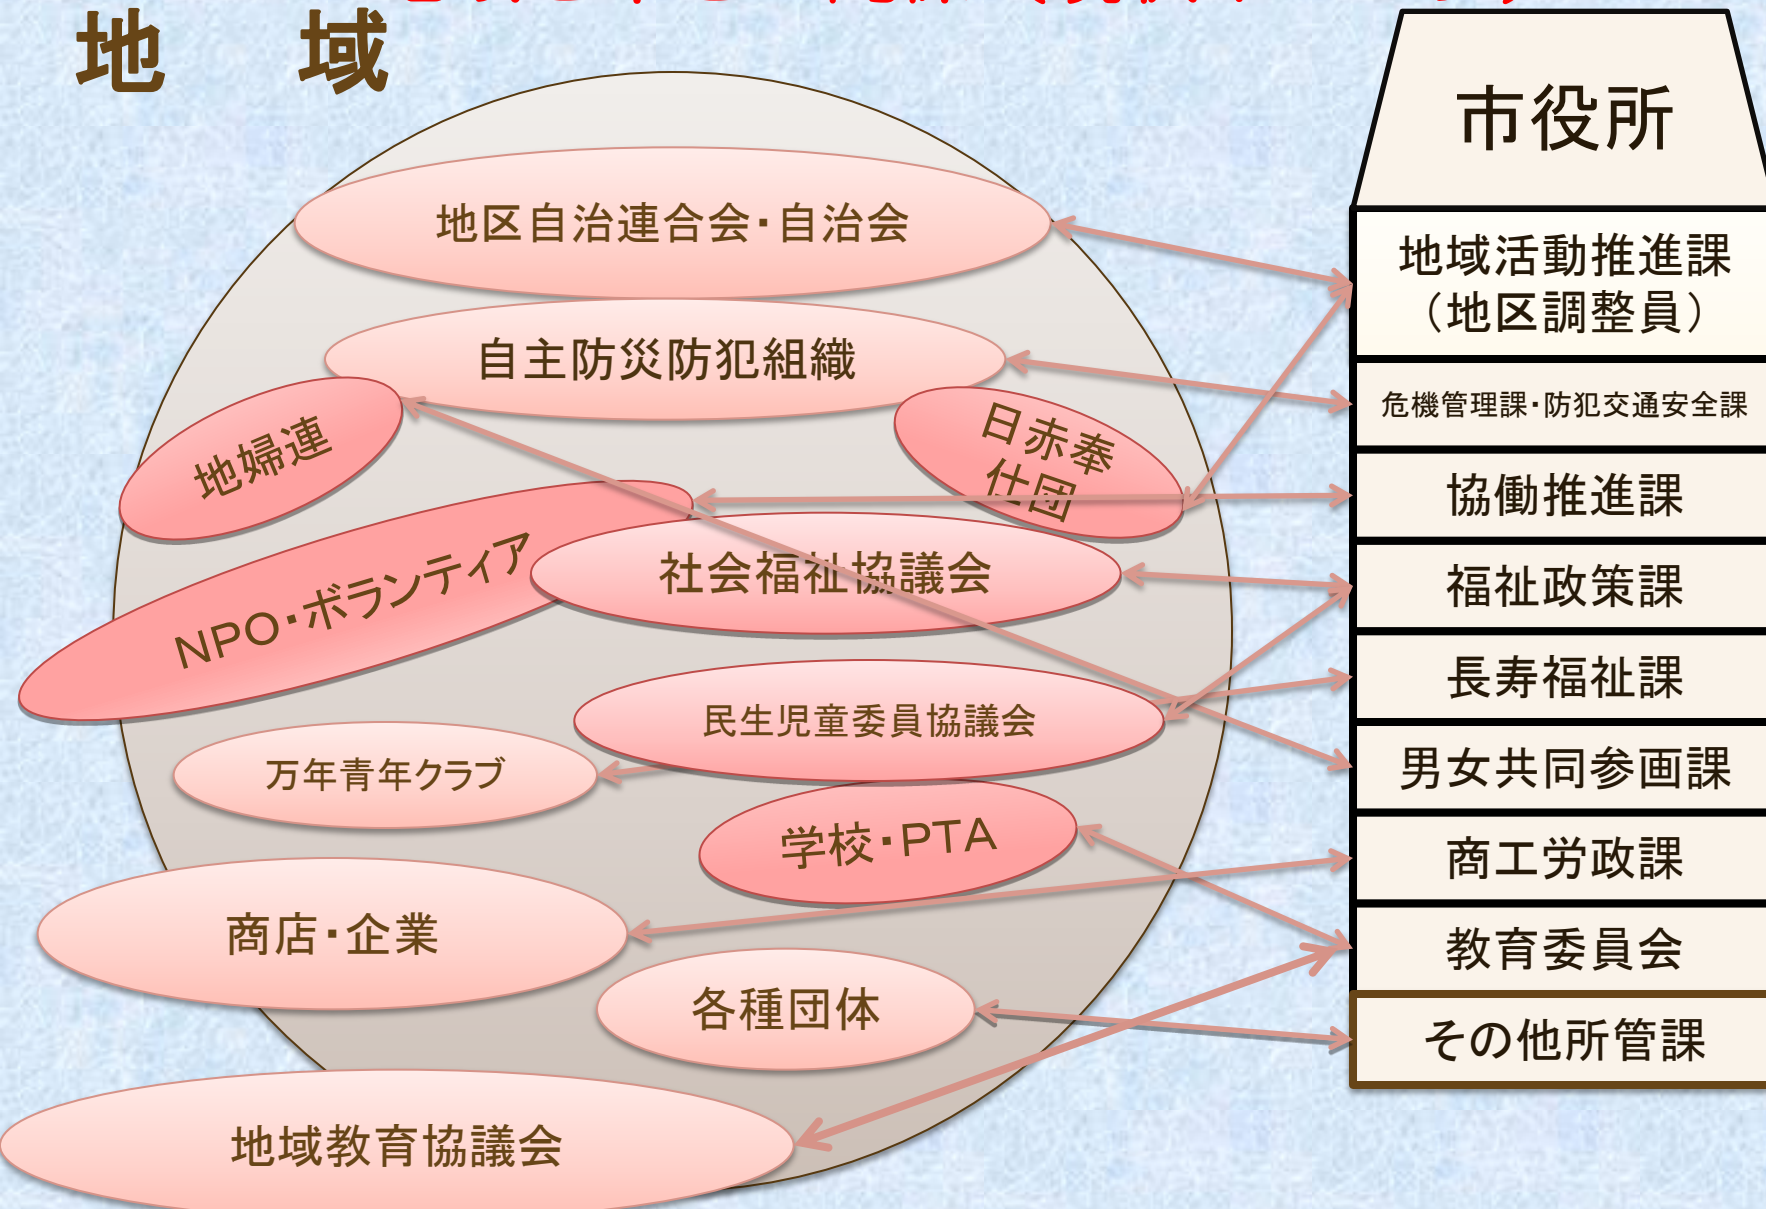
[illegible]

地　域

市役所

地区自治連合会・自治会

自主防災防犯組織

地婦連

日赤奉仕団

NPO・ボランティア

社会福祉協議会

民生児童委員協議会

万年青年クラブ

学校・PTA

商店・企業

各種団体

地域教育協議会

地域活動推進課（地区調整員）

危機管理課・防犯交通安全課

協働推進課

福祉政策課

長寿福祉課

男女共同参画課

商工労政課

教育委員会

その他所管課